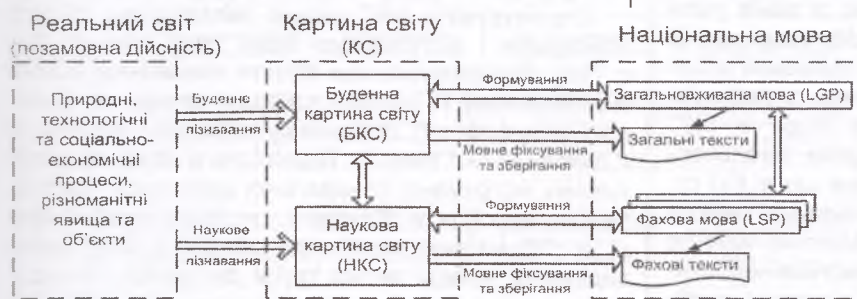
Реальний світ
(позамовна дійсність)

Картина світу
(КС)

Національна мова

Природні, технологічні та соціально-економічні процеси, різноманітні явища та об'єкти

Буденне пізнавання

Наукове пізнавання

Буденна картина світу (БКС)

Наукова картина світу (НКС)

Формування

Мовне фіксування та зберігання

Формування

Мовне фіксування та зберігання

Загальновживана мова (LGP)

Загальні тексти

Фахова мова (LSP)

Фахові тексти